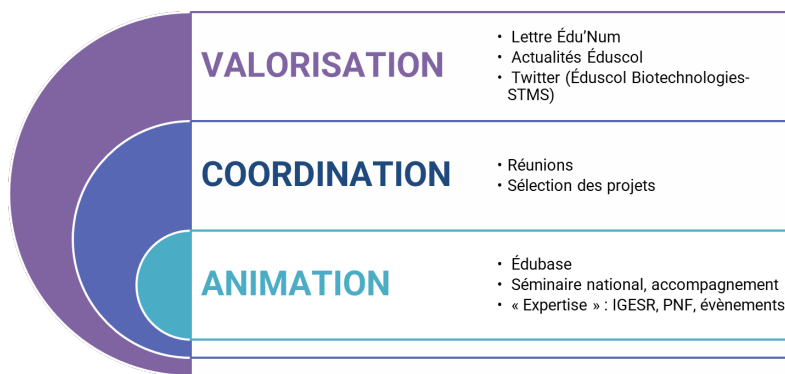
VALORISATION

- Lettre Édu'Num
- Actualités Éduscol
- Twitter (Éduscol Biotechnologies-STMS)

COORDINATION

- Réunions
- Sélection des projets

ANIMATION

- Édubase
- Séminaire national, accompagnement
- « Expertise » : IGESR, PNF, évènements